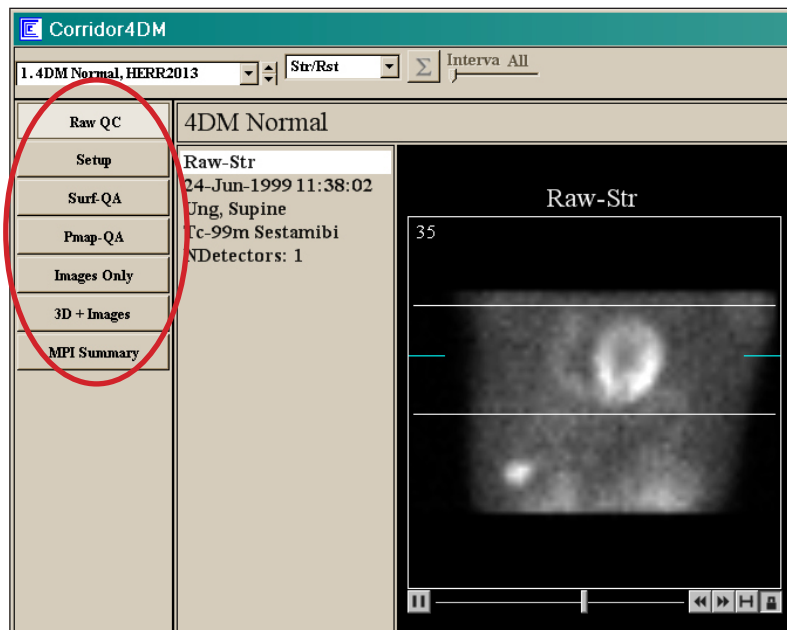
Corridor4DM

1. 4DM Normal, HERR2013

Str/Rst

Σ

Interva All

Raw QC

Setup

Surf-QA

Pmap-QA

Images Only

3D + Images

MPI Summary

4DM Normal

Raw-Str
24-Jun-1999 11:38:02
Ung, Supine
Tc-99m Sestamibi
NDetectors: 1

Raw-Str

35